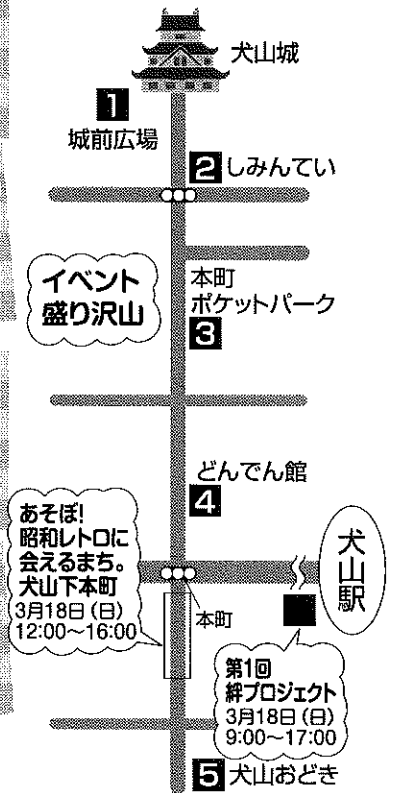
犬山城

1
城前広場

2 しみんてい

イベント
盛り沢山

本町
ポケットパーク
3

どんでん館
4

あそぼ!
昭和レトロに
会えるまち。
犬山下本町
3月18日(日)
12:00~16:00

本町

犬山駅

第1回
絆プロジェクト
3月18日(日)
9:00~17:00

5 犬山おどき